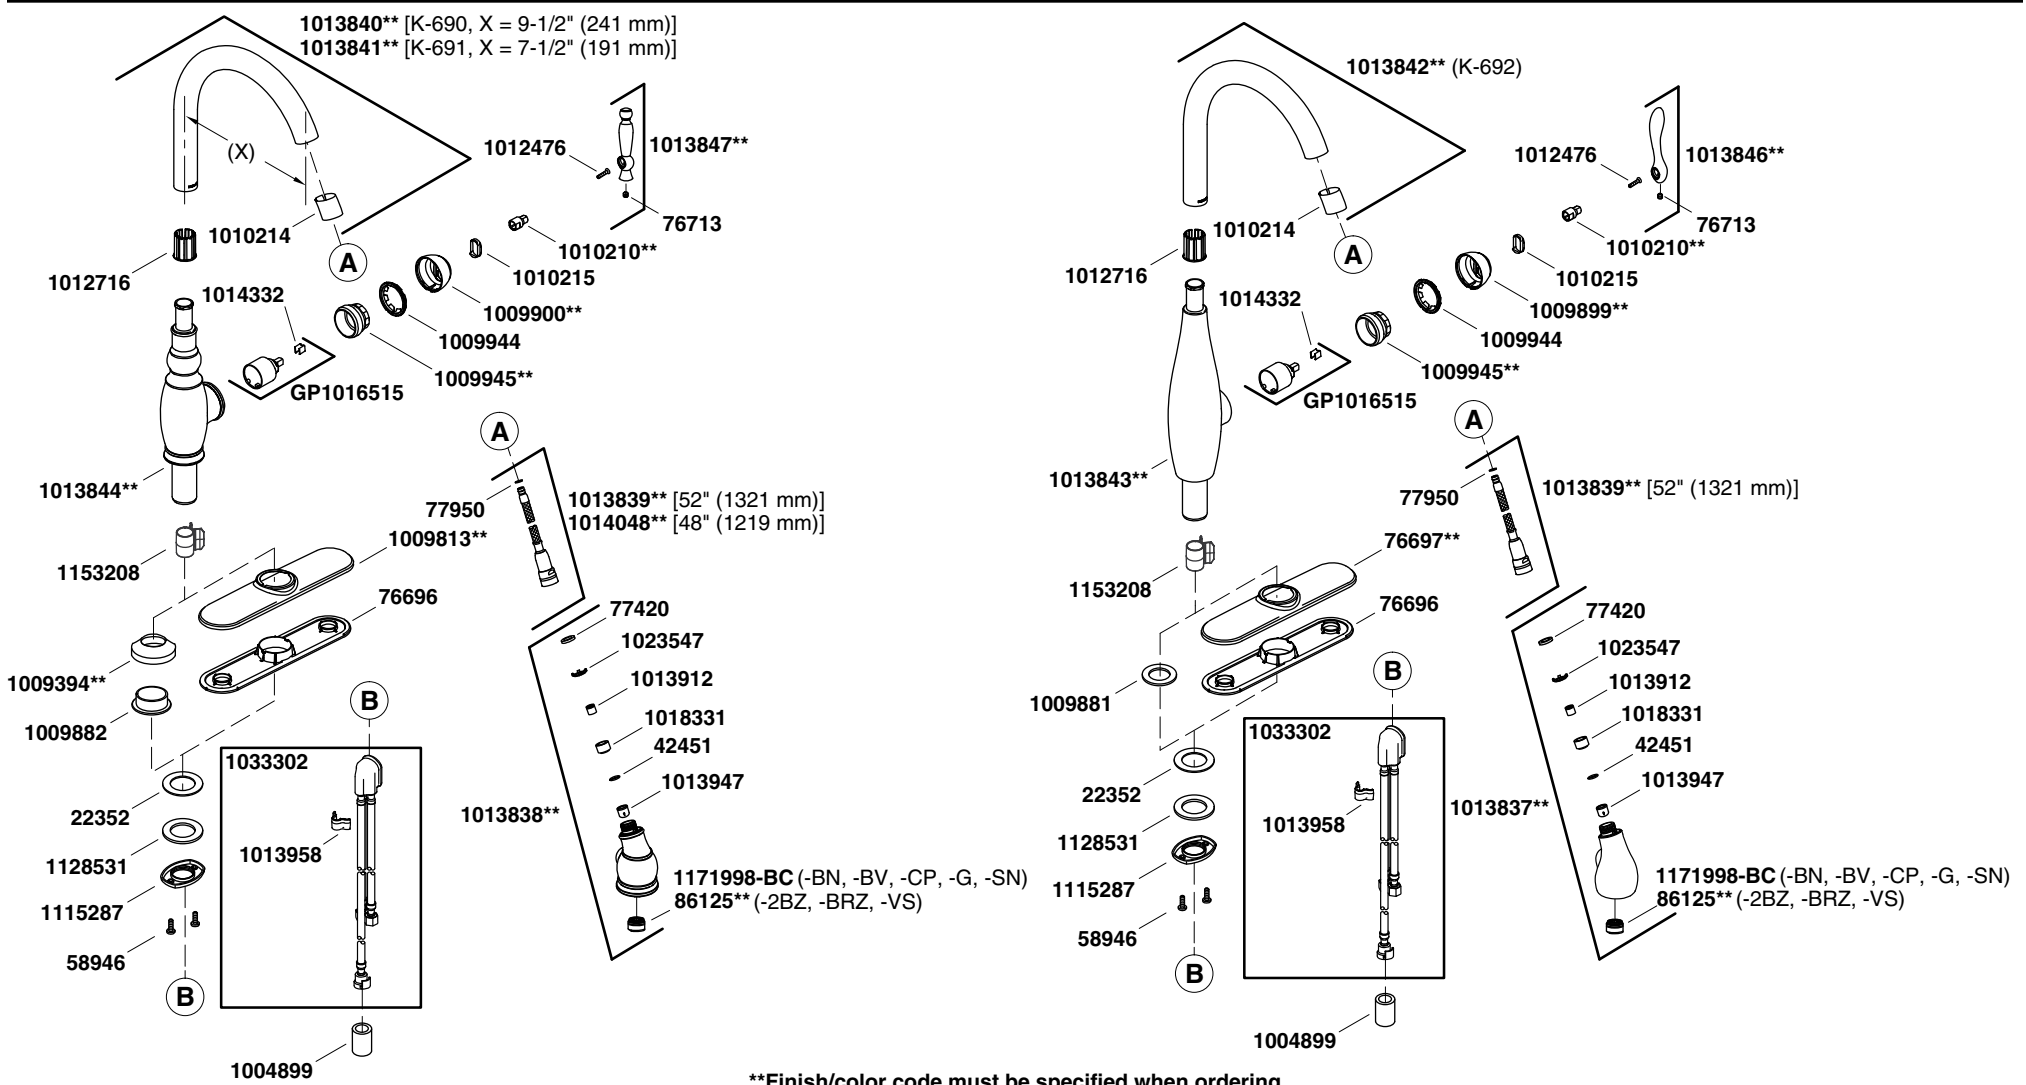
1013840** [K-690, X = 9-1/2" (241 mm)]
1013841** [K-691, X = 7-1/2" (191 mm)]

(X)

1012476
1013847**
76713
1010214
A
1010210**
1012716
1010215
1014332
1009900**
1009944
GP1016515
1009945**
A
1013844**
77950
1013839** [52" (1321 mm)]
1014048** [48" (1219 mm)]
1153208
1009813**
76696
77420
1009394**
1023547
1013912
B
1009882
1018331
42451
1033302
1013947
22352
1013838**
1128531
1013958
1171998-BC (-BN, -BV, -CP, -G, -SN)
1115287
86125** (-2BZ, -BRZ, -VS)
58946
B
1004899

1013842** (K-692)
1012476
1013846**
1010214
76713
A
1010210**
1012716
1010215
1014332
1009899**
1009944
1009945**
GP1016515
A
1013843**
77950
1013839** [52" (1321 mm)]
76697**
1153208
76696
77420
1023547
B
1013912
1009881
1018331
1033302
42451
1013947
22352
1013837**
1013958
1128531
1171998-BC (-BN, -BV, -CP, -G, -SN)
1115287
86125** (-2BZ, -BRZ, -VS)
58946
B
1004899

**Finish/color code must be specified when ordering